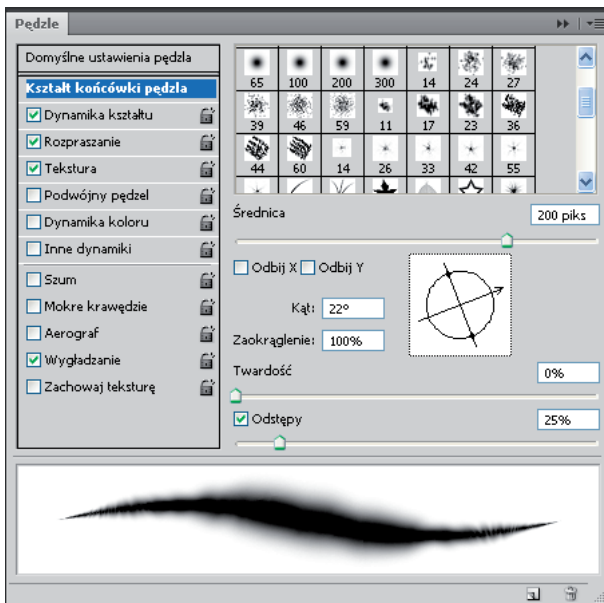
Pędzle

Domyślne ustawienia pędzla
Kształt końcówki pędzla
Dynamika kształtu
Rozpraszanie
Tekstura
Podwójny pędzel
Dynamika koloru
Inne dynamiki
Szum
Mokre krawędzie
Aerograf
Wygładzanie
Zachowaj teksturę

65 100 200 300 14 24 27
39 46 59 11 17 23 36
44 60 14 26 33 42 55

Średnica 200 piks

Odbij X Odbij Y

Kąt: 22°
Zaokrąglenie: 100%

Twardość 0%

Odstępy 25%